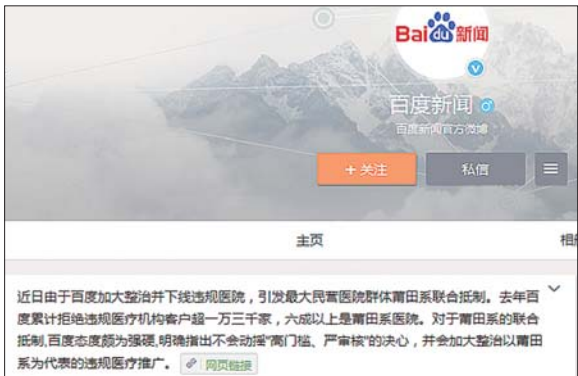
Bai du 新闻

百度新闻

百度新闻官方微博

+ 关注

私信

主页

相

近日由于百度加大整治并下线违规医院，引发最大民营医院群体莆田系联合抵制。去年百度累计拒绝违规医疗机构客户超一万三千家，六成以上是莆田系医院。对于莆田系的联合抵制，百度态度颇为强硬，明确指出不会动摇"高门槛、严审核"的决心，并会加大整治以莆田系为代表的违规医疗推广。 网页链接